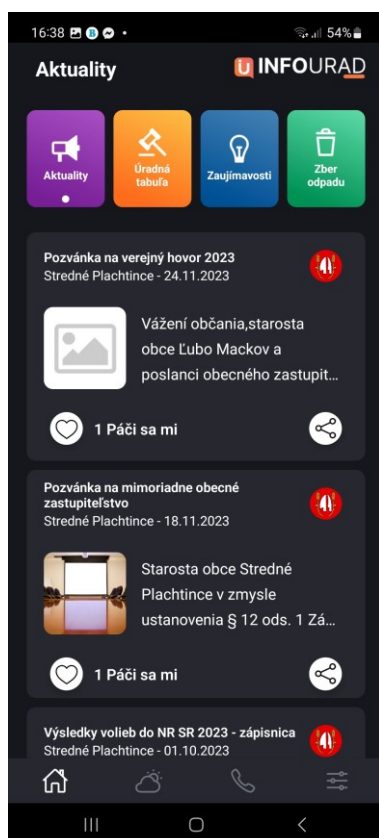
16:38 54%

Aktuality

INFOURAD

Aktuality

Úradná tabuľa

Zaujímavosti

Zber odpadu

Pozvánka na verejný hovor 2023
Stredné Plachtince - 24.11.2023

Vážení občania,starosta obce Ľubo Mackov a poslanci obecného zastupit...

1 Páči sa mi

Pozvánka na mimoriadne obecné zastupiteľstvo
Stredné Plachtince - 18.11.2023

Starosta obce Stredné Plachtince v zmysle ustanovenia § 12 ods. 1 Zá...

1 Páči sa mi

Výsledky volieb do NR SR 2023 - zápisnica
Stredné Plachtince - 01.10.2023